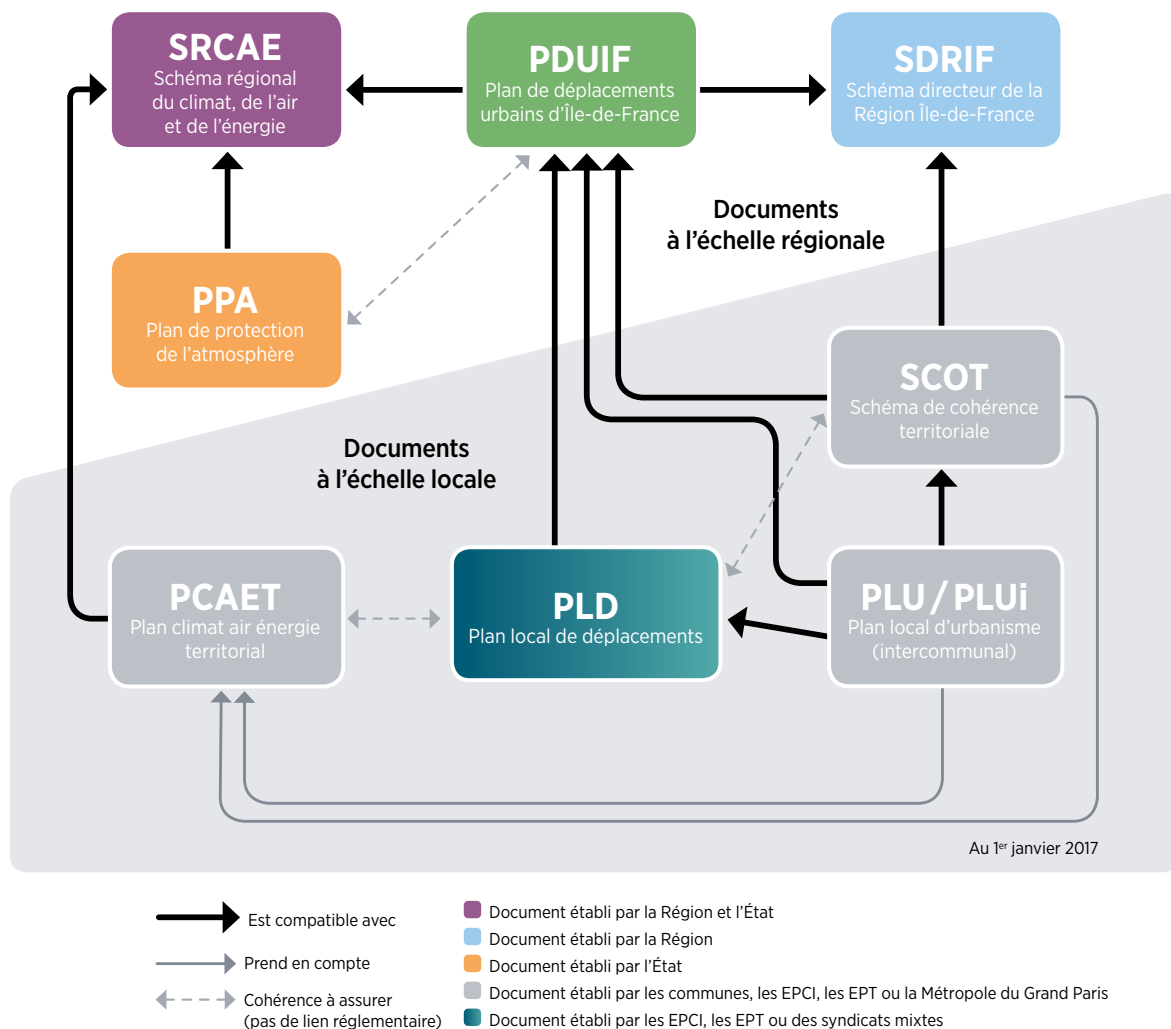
SRCAE
Schéma régional du climat, de l'air et de l'énergie

PDUIF
Plan de déplacements urbains d'Île-de-France

SDRIF
Schéma directeur de la Région Île-de-France

Documents à l'échelle régionale

PPA
Plan de protection de l'atmosphère

SCOT
Schéma de cohérence territoriale

Documents à l'échelle locale

PCAET
Plan climat air énergie territorial

PLD
Plan local de déplacements

PLU / PLUi
Plan local d'urbanisme (intercommunal)

Au 1$^{er}$ janvier 2017

Est compatible avec
Prend en compte
Cohérence à assurer (pas de lien réglementaire)

Document établi par la Région et l'État
Document établi par la Région
Document établi par l'État
Document établi par les communes, les EPCI, les EPT ou la Métropole du Grand Paris
Document établi par les EPCI, les EPT ou des syndicats mixtes